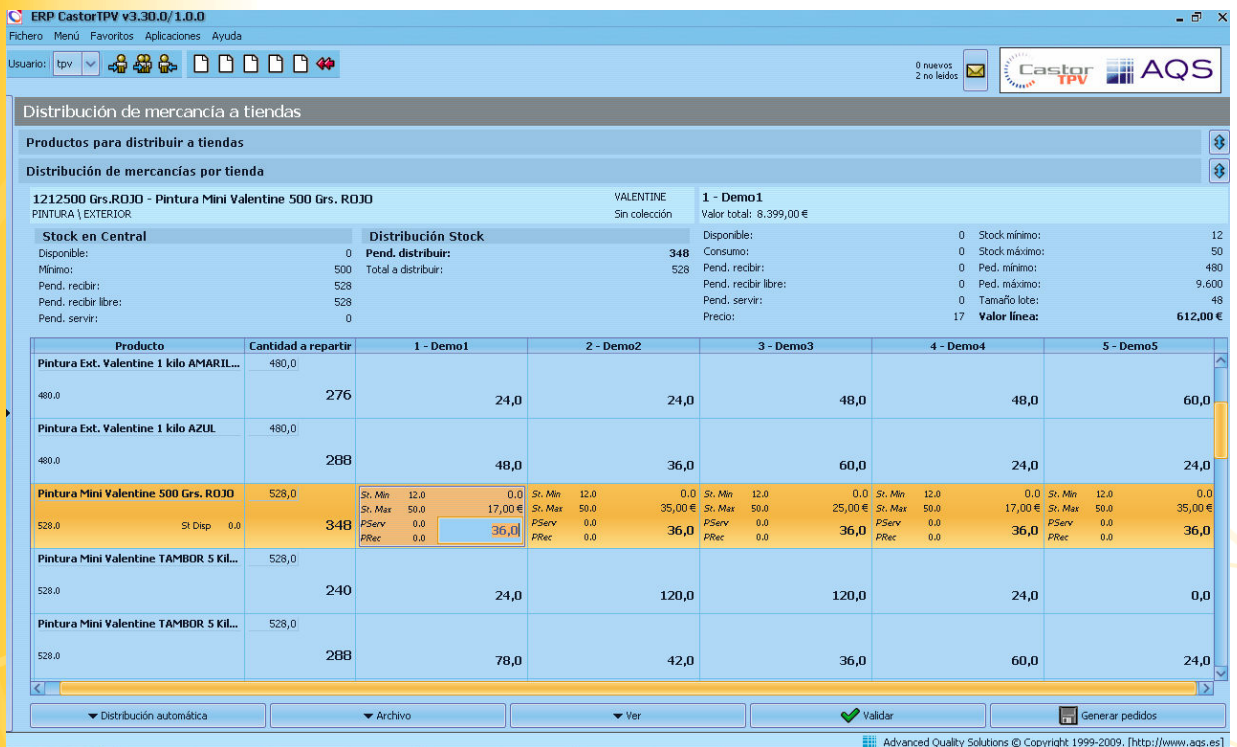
ERP CastorTPV v3.30.0/1.0.0

Fichero Menú Favoritos Aplicaciones Ayuda

Usuario: tpv

0 nuevos
2 no leídos

Castor TPV AQS

Distribución de mercancía a tiendas

Productos para distribuir a tiendas

Distribución de mercancías por tienda

1212500 Grs.ROJO - Pintura Mini Valentine 500 Grs. ROJO
PINTURA \ EXTERIOR

VALENTINE
Sin colección

1 - Demo1
Valor total: 8.399,00 €

Stock en Central
Disponible: 0
Mínimo: 500
Pend. recibir: 528
Pend. recibir libre: 528
Pend. servir: 0

Distribución Stock
Pend. distribuir: 348
Total a distribuir: 528

Disponible: 0
Consumo: 0
Pend. recibir: 0
Pend. recibir libre: 0
Pend. servir: 0
Precio: 17

Stock mínimo: 12
Stock máximo: 50
Ped. mínimo: 480
Ped. máximo: 9.600
Tamaño lote: 48
Valor línea: 612,00 €

| Producto | Cantidad a repartir | 1 - Demo1 | 2 - Demo2 | 3 - Demo3 | 4 - Demo4 | 5 - Demo5 |
|---|---|---|---|---|---|---|
| Pintura Ext. Valentine 1 kilo AMARIL... 480.0 | 480,0 276 | 24,0 | 24,0 | 48,0 | 48,0 | 60,0 |
| Pintura Ext. Valentine 1 kilo AZUL 480.0 | 480,0 288 | 48,0 | 36,0 | 60,0 | 24,0 | 24,0 |
| Pintura Mini Valentine 500 Grs. ROJO 528.0 St Disp 0.0 | 528,0 348 | St. Min 12.0 0.0 St. Max 50.0 17,00 € PServ 0.0 PRec 0.0 36,0 | St. Min 12.0 0.0 St. Max 50.0 35,00 € PServ 0.0 PRec 0.0 36,0 | St. Min 12.0 0.0 St. Max 50.0 25,00 € PServ 0.0 PRec 0.0 36,0 | St. Min 12.0 0.0 St. Max 50.0 17,00 € PServ 0.0 PRec 0.0 36,0 | St. Min 12.0 0.0 St. Max 50.0 35,00 € PServ 0.0 PRec 0.0 36,0 |
| Pintura Mini Valentine TAMBOR 5 Kil... 528.0 | 528,0 240 | 24,0 | 120,0 | 120,0 | 24,0 | 0,0 |
| Pintura Mini Valentine TAMBOR 5 Kil... 528.0 | 528,0 288 | 78,0 | 42,0 | 36,0 | 60,0 | 24,0 |

Distribución automática
Archivo
Ver
Validar
Generar pedidos

Advanced Quality Solutions © Copyright 1999-2009. [http://www.aqs.es]